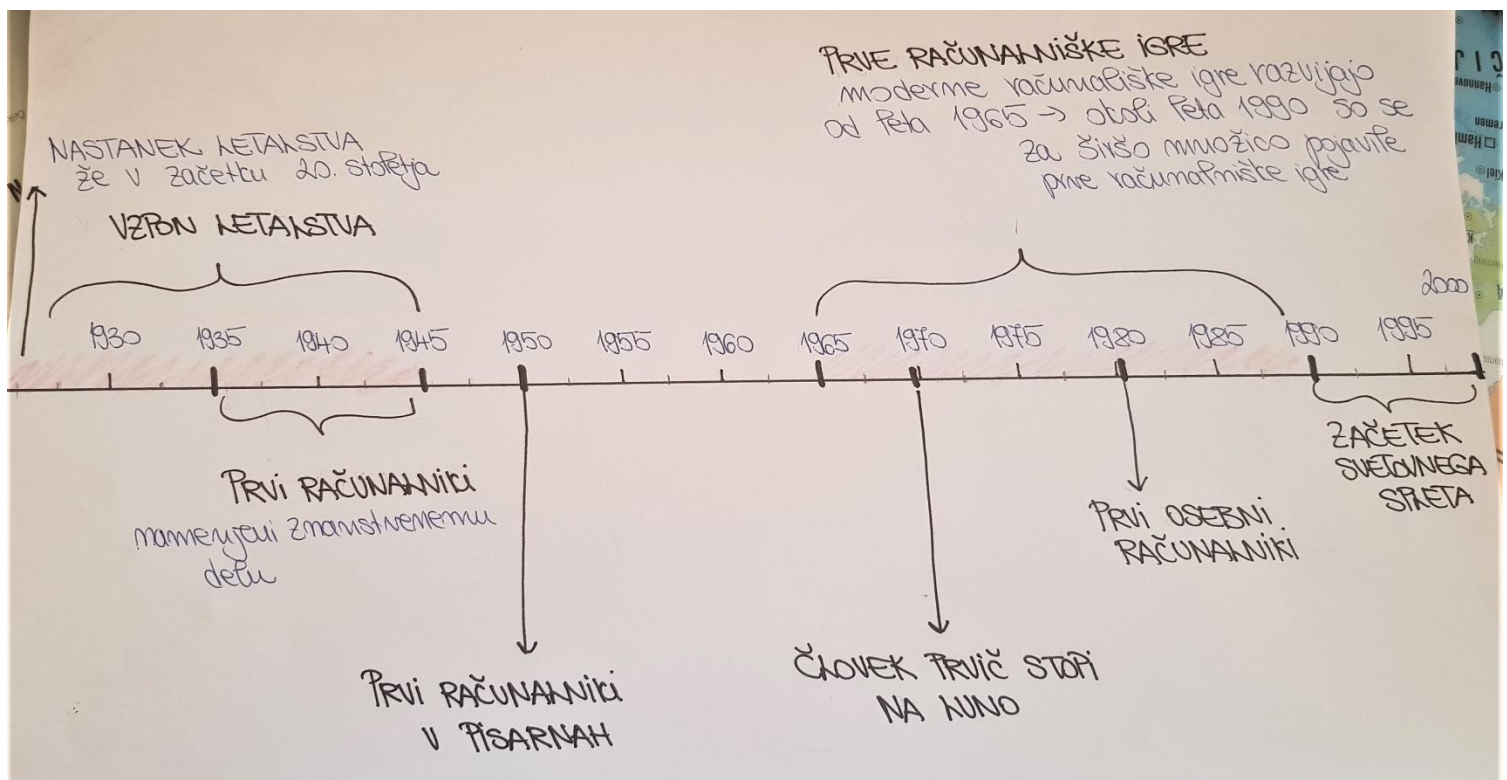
NASTANEK LETALSTVA
že v začetku 20. stoletja

VZPON LETALSTVA

PRVE RAČUNALNIŠKE IGRE
moderne računalniške igre razvijajo od leta 1965 → okoli leta 1990 so se za širšo množico pojavile prve računalniške igre

1930 1935 1940 1945 1950 1955 1960 1965 1970 1975 1980 1985 1990 1995 2000

PRVI RAČUNALNIKI
namenjeni znanstvenemu delu

PRVI RAČUNALNIKI V PISARNAH

ČLOVEK PRVIČ STOPI NA LUNO

PRVI OSEBNI RAČUNALNIKI

ZAČETEK SVETOVNEGA SPLETA